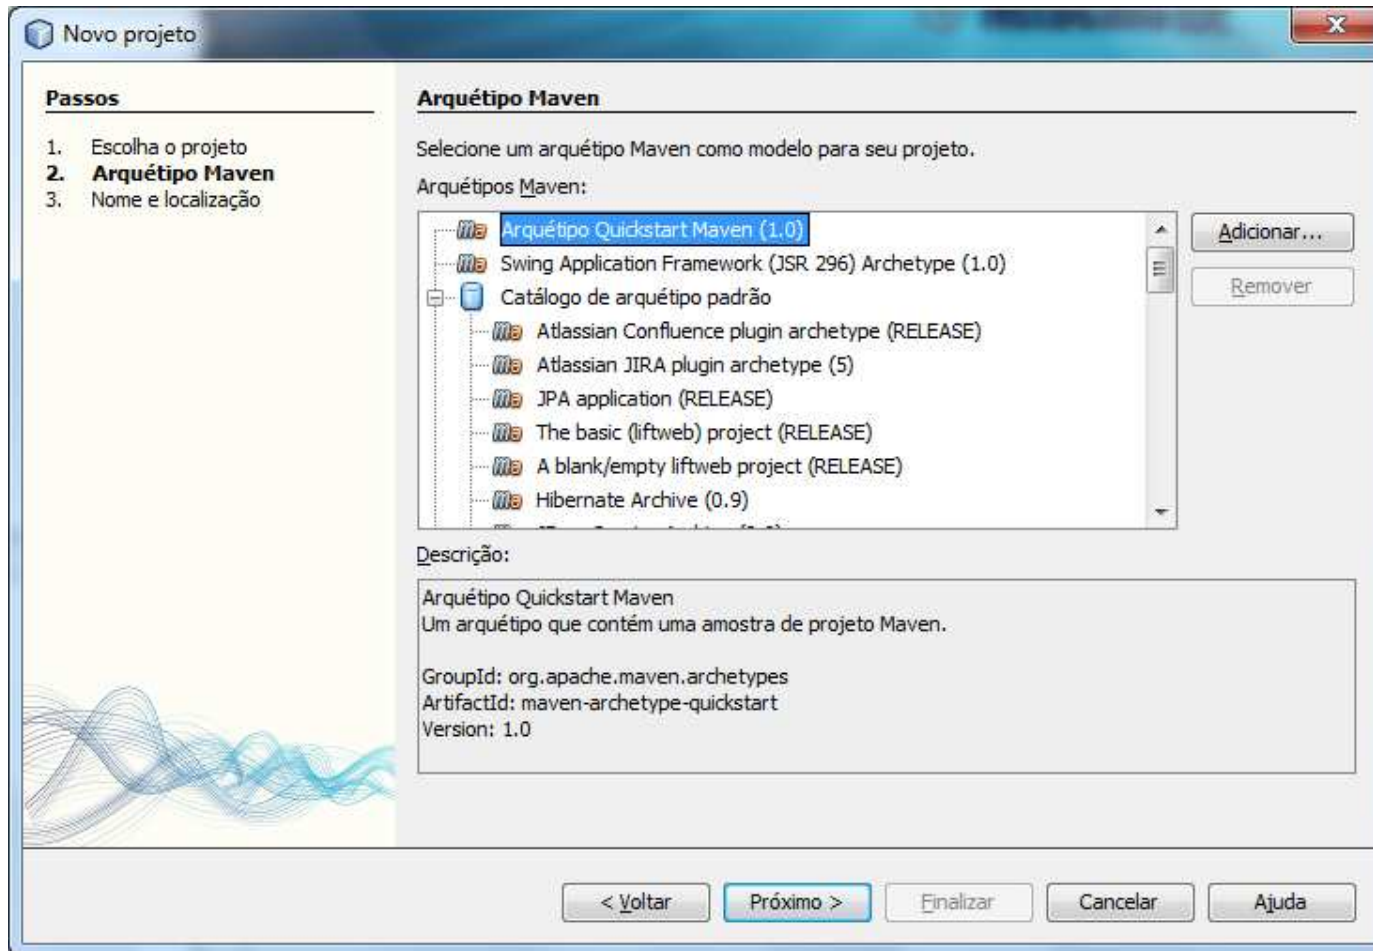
Novo projeto

Passos

1. Escolha o projeto
2. Arquétipo Maven
3. Nome e localização

Arquétipo Maven

Selecione um arquétipo Maven como modelo para seu projeto.

Arquétipos Maven:

Arquétipo Quickstart Maven (1.0)
Swing Application Framework (JSR 296) Archetype (1.0)
Catálogo de arquétipo padrão
Atlassian Confluence plugin archetype (RELEASE)
Atlassian JIRA plugin archetype (5)
JPA application (RELEASE)
The basic (liftweb) project (RELEASE)
A blank/empty liftweb project (RELEASE)
Hibernate Archive (0.9)
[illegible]

Adicionar...
Remover

Descrição:

Arquétipo Quickstart Maven
Um arquétipo que contém uma amostra de projeto Maven.

GroupId: org.apache.maven.archetypes
ArtifactId: maven-archetype-quickstart
Version: 1.0

< Voltar | Próximo > | Finalizar | Cancelar | Ajuda